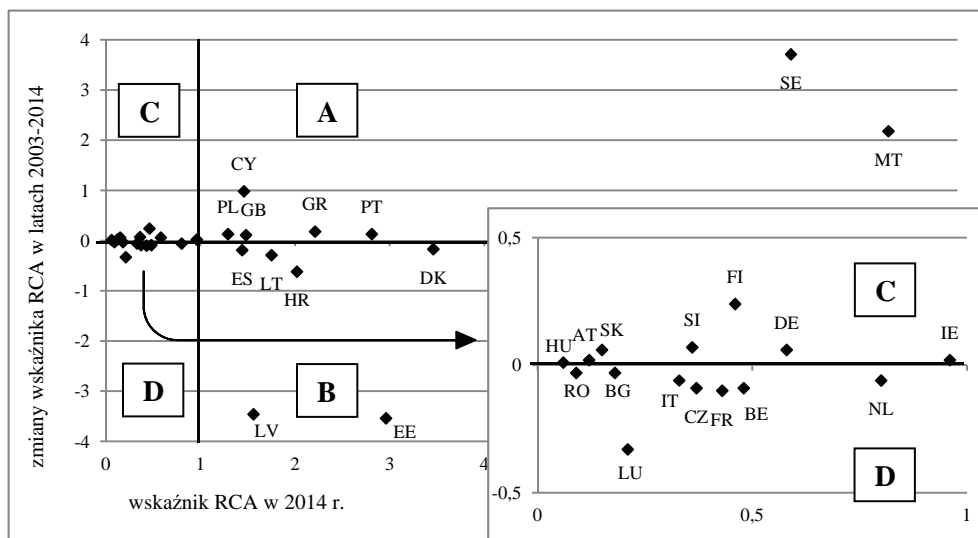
zmiany wskaźnika RCA w latach 2003-2014

4
3
2
1
0
-1
-2
-3
-4

0
1
2
3
4

wskaźnik RCA w 2014 r.

C
A
D
B

SE
MT
CY
PL
GB
GR
PT
ES
LT
HR
DK
LV
EE

0,5
0
-0,5
0
0,5
1

C
D

HU
AT
SK
RO
BG
LU
SI
FI
DE
IE
IT
CZ
FR
BE
NL